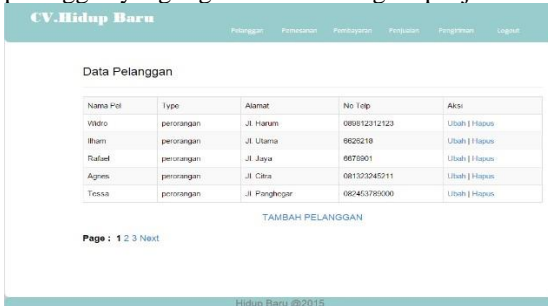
CV.Hidup Baru

Pelanggan Pemesanan Pembayaran Penjualan Pengiriman Logout

Data Pelanggan

| Nama Pel | Type | Alamat | No Telp | Aksi |
|---|---|---|---|---|
| Widro | perorangan | Jl. Harum | 089812312123 | Ubah \| Hapus |
| Ilham | perorangan | Jl. Utama | 6626218 | Ubah \| Hapus |
| Rafael | perorangan | Jl. Jaya | 6678901 | Ubah \| Hapus |
| Agnes | perorangan | Jl. Citra | 081323245211 | Ubah \| Hapus |
| Tessa | perorangan | Jl. Panghegar | 082453789000 | Ubah \| Hapus |

TAMBAH PELANGGAN

Page : 1 2 3 Next

Hidup Baru @2015